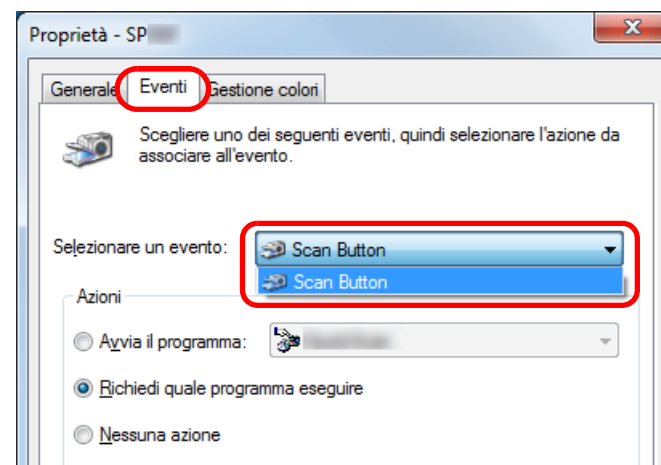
Proprietà - SP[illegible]

Generale | Eventi | Gestione colori

Scegliere uno dei seguenti eventi, quindi selezionare l'azione da associare all'evento.

Selezionare un evento: Scan Button

Scan Button

Azioni

Avvia il programma: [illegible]

Richiedi quale programma eseguire

Nessuna azione